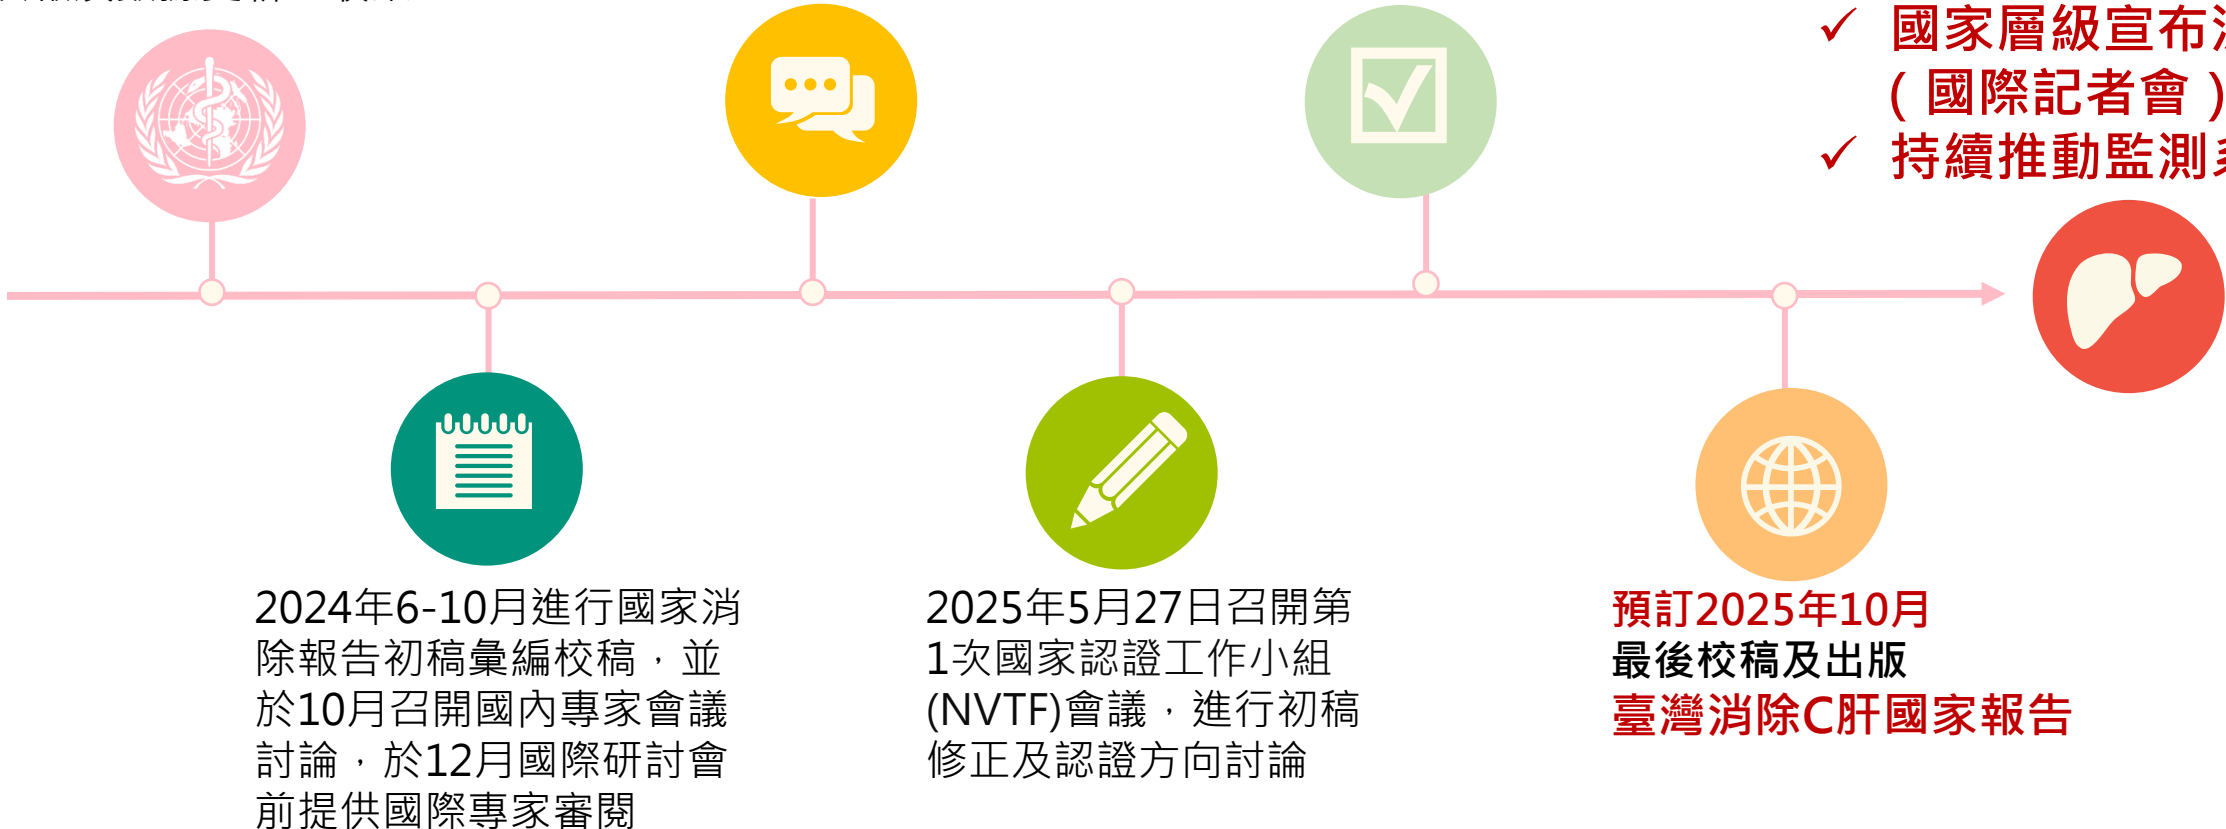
✓ 國家層級宣布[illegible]
（國際記者會）
✓ 持續推動監測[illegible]

2024年6-10月進行國家消除報告初稿彙編校稿，並於10月召開國內專家會議討論，於12月國際研討會前提供國際專家審閱

2025年5月27日召開第1次國家認證工作小組(NVTF)會議，進行初稿修正及認證方向討論

預訂2025年10月
最後校稿及出版
臺灣消除C肝國家報告